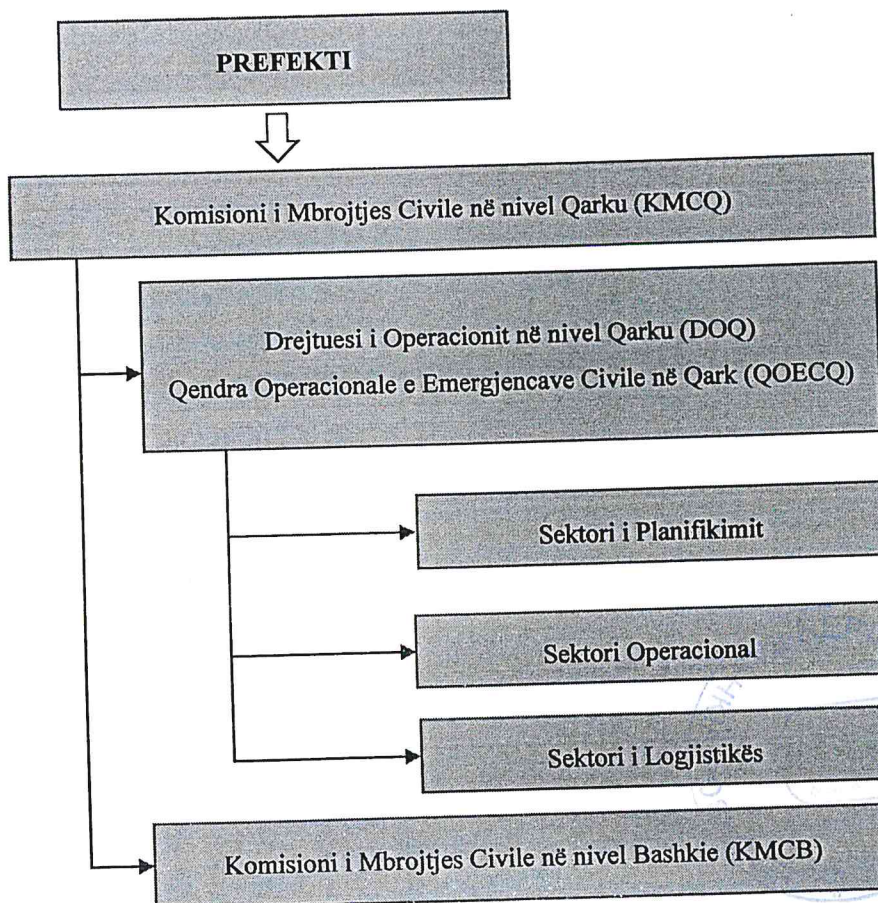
PREFEKTI

Komisioni i Mbrojtjes Civile në nivel Qarku (KMCQ)

Drejtuesi i Operacionit në nivel Qarku (DOQ)
Qendra Operacionale e Emergjencave Civile në Qark (QOECQ)

Sektori i Planifikimit

Sektori Operacional

Sektori i Logjistikës

Komisioni i Mbrojtjes Civile në nivel Bashkie (KMCB)